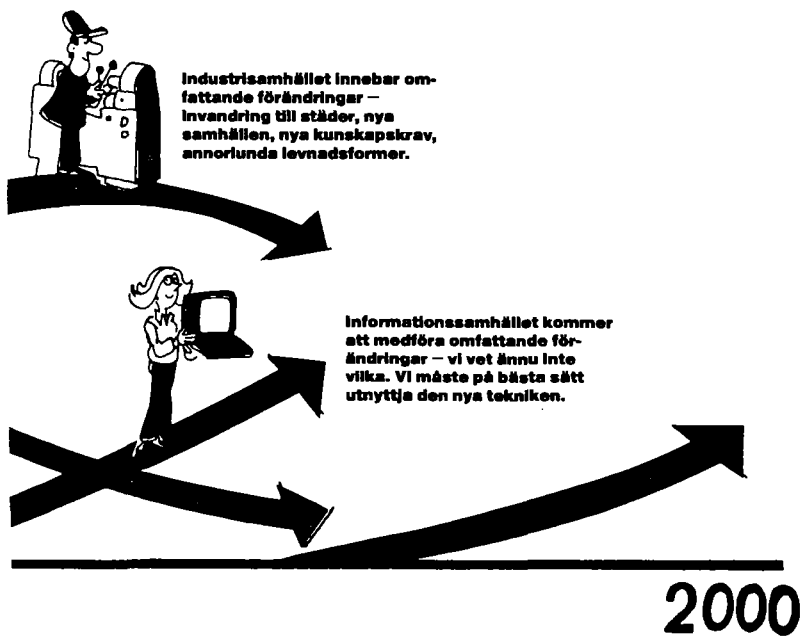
Industrisamhället innebar omfattande förändringar – invandring till städer, nya samhällen, nya kunskapskrav, annorlunda levnadsformer.

Informationssamhället kommer att medföra omfattande förändringar – vi vet ännu inte vilka. Vi måste på bästa sätt utnyttja den nya tekniken.

2000